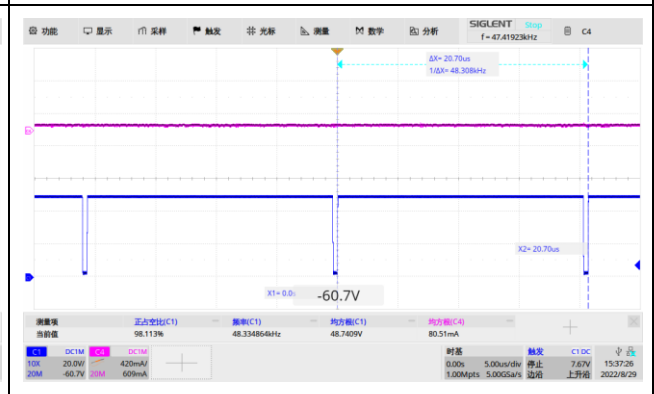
功能 显示 采样 触发 光标 测量 数学 分析 SIGLENT Stop f = 47.41923kHz C4

ΔX= 20.70us
1/ΔX= 48.308kHz

X2= 20.70us

X1= 0.0 -60.7V

| 测量项 | 正占空比(C1) | 频率(C1) | 均方根(C1) | 均方根(C4) |
|---|---|---|---|---|
| 当前值 | 98.113% | 48.334864kHz | 48.7409V | 80.51mA |

C1 DC1M 10X 20.0V/ 20M -60.7V
C4 DC1M 420mA/ 20M 609mA

时基 0.00s 5.00us/div 1.00Mpts 5.00GSa/s
触发 C1 DC 停止 7.67V 边沿 上升沿
15:37:26 2022/8/29